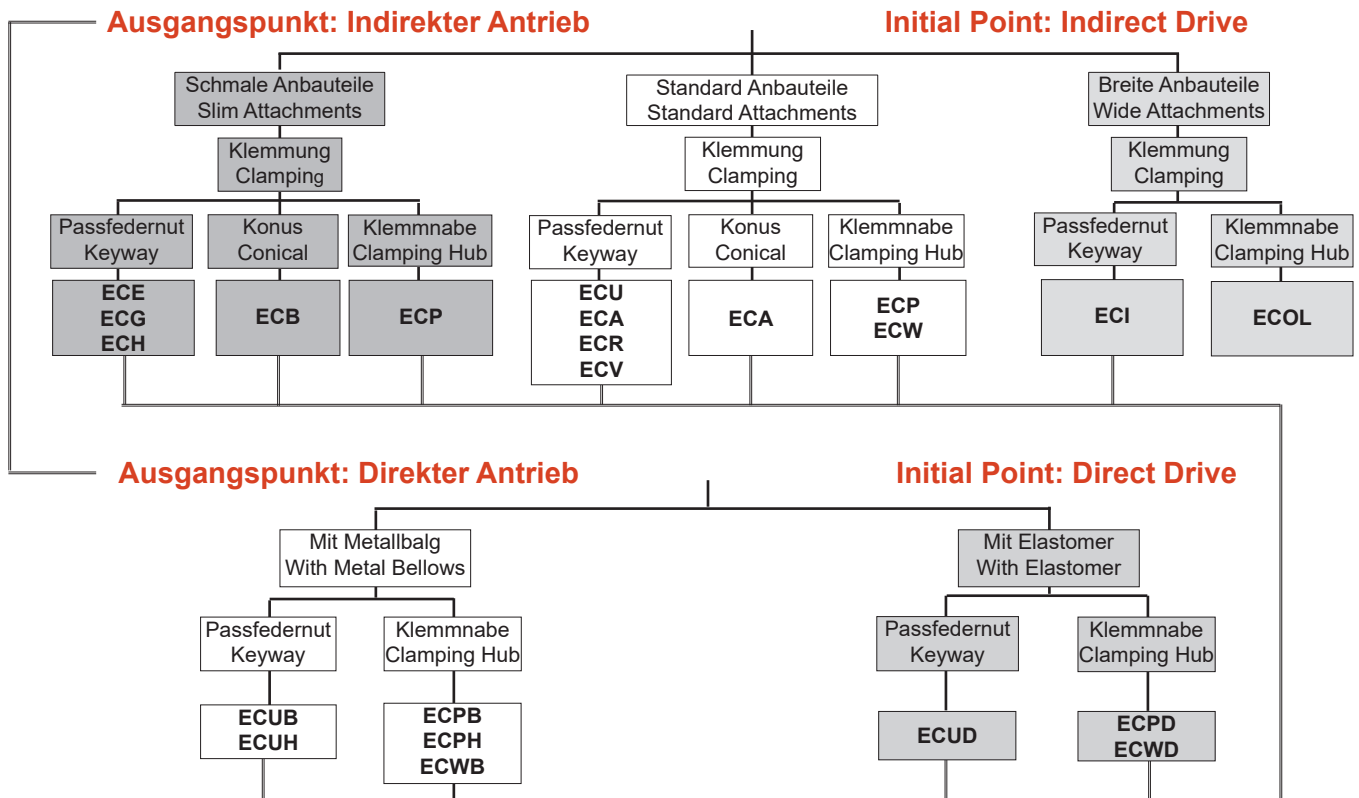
Ausgangspunkt: Indirekter Antrieb

Initial Point: Indirect Drive

Schmale Anbauteile
Slim Attachments

Klemmung
Clamping

Passfedernut
Keyway

ECE
ECG
ECH

Konus
Conical

ECB

Klemmnabe
Clamping Hub

ECP

Standard Anbauteile
Standard Attachments

Klemmung
Clamping

Passfedernut
Keyway

ECU
ECA
ECR
ECV

Konus
Conical

ECA

Klemmnabe
Clamping Hub

ECP
ECW

Breite Anbauteile
Wide Attachments

Klemmung
Clamping

Passfedernut
Keyway

ECI

Klemmnabe
Clamping Hub

ECOL

Ausgangspunkt: Direkter Antrieb

Initial Point: Direct Drive

Mit Metallbalg
With Metal Bellows

Passfedernut
Keyway

ECUB
ECUH

Klemmnabe
Clamping Hub

ECPB
ECPH
ECWB

Mit Elastomer
With Elastomer

Passfedernut
Keyway

ECUD

Klemmnabe
Clamping Hub

ECPD
ECWD